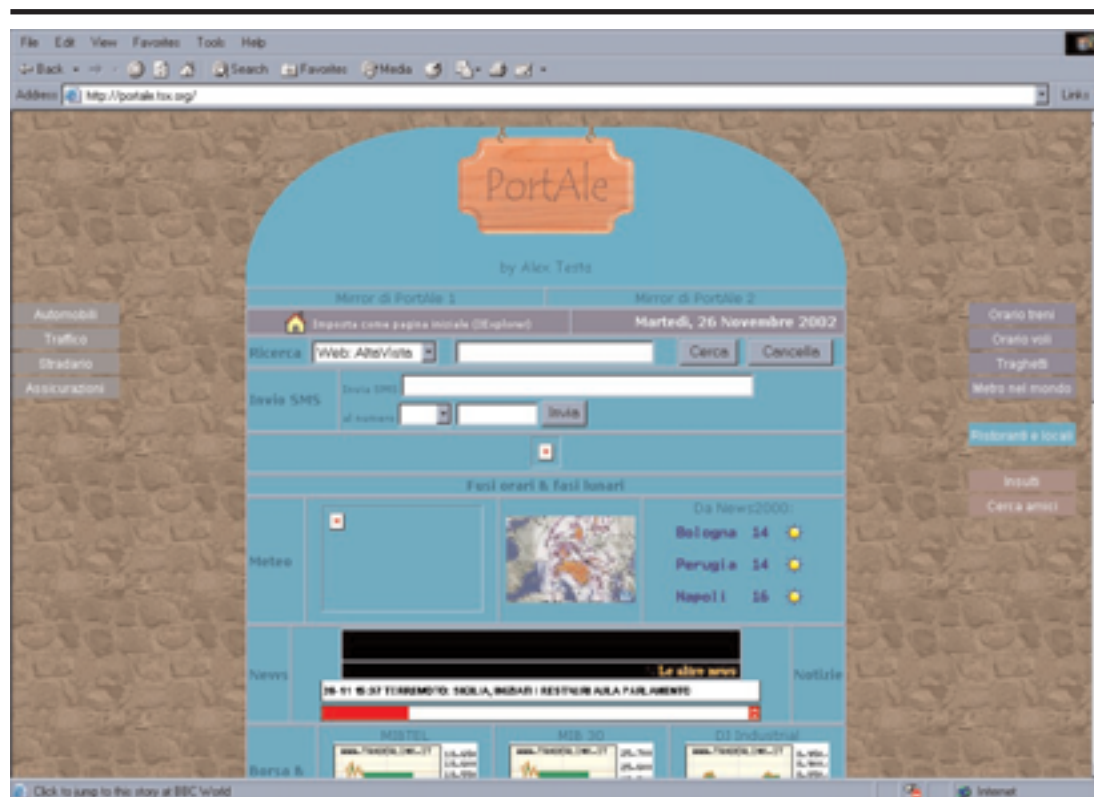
File Edit View Favorites Tools Help

Back Search Favorites Media

Address http://portale.tox.org/ Links

PortAle

by Alex Testa

Mirror di PortAle 1 | Mirror di PortAle 2

Imposta come pagina iniziale (IExplorer) | Martedì, 26 Novembre 2002

Ricerca Web: AltaVista Cerca Cancella

Invia SMS Invia SMS al numero Invia

Fusi orari & fasi lunari

Meteo

Da News2000:
Bologna 14
Perugia 14
Napoli 16

News

Le altre news

26-11 15:37 TERREMOTO: SICILIA, INIZIATI I RESTAURI AULA PARLAMENTO

Notizie

Borsa &

MIBTEL | MIB 30 | DJ Industrial

Automobili
Traffico
Stradario
Assicurazioni

Orario treni
Orario voli
Traghetti
Metro nel mondo

Ristoranti e locali

Insulti
Cerca amici

Click to jump to this story at BBC World

Internet